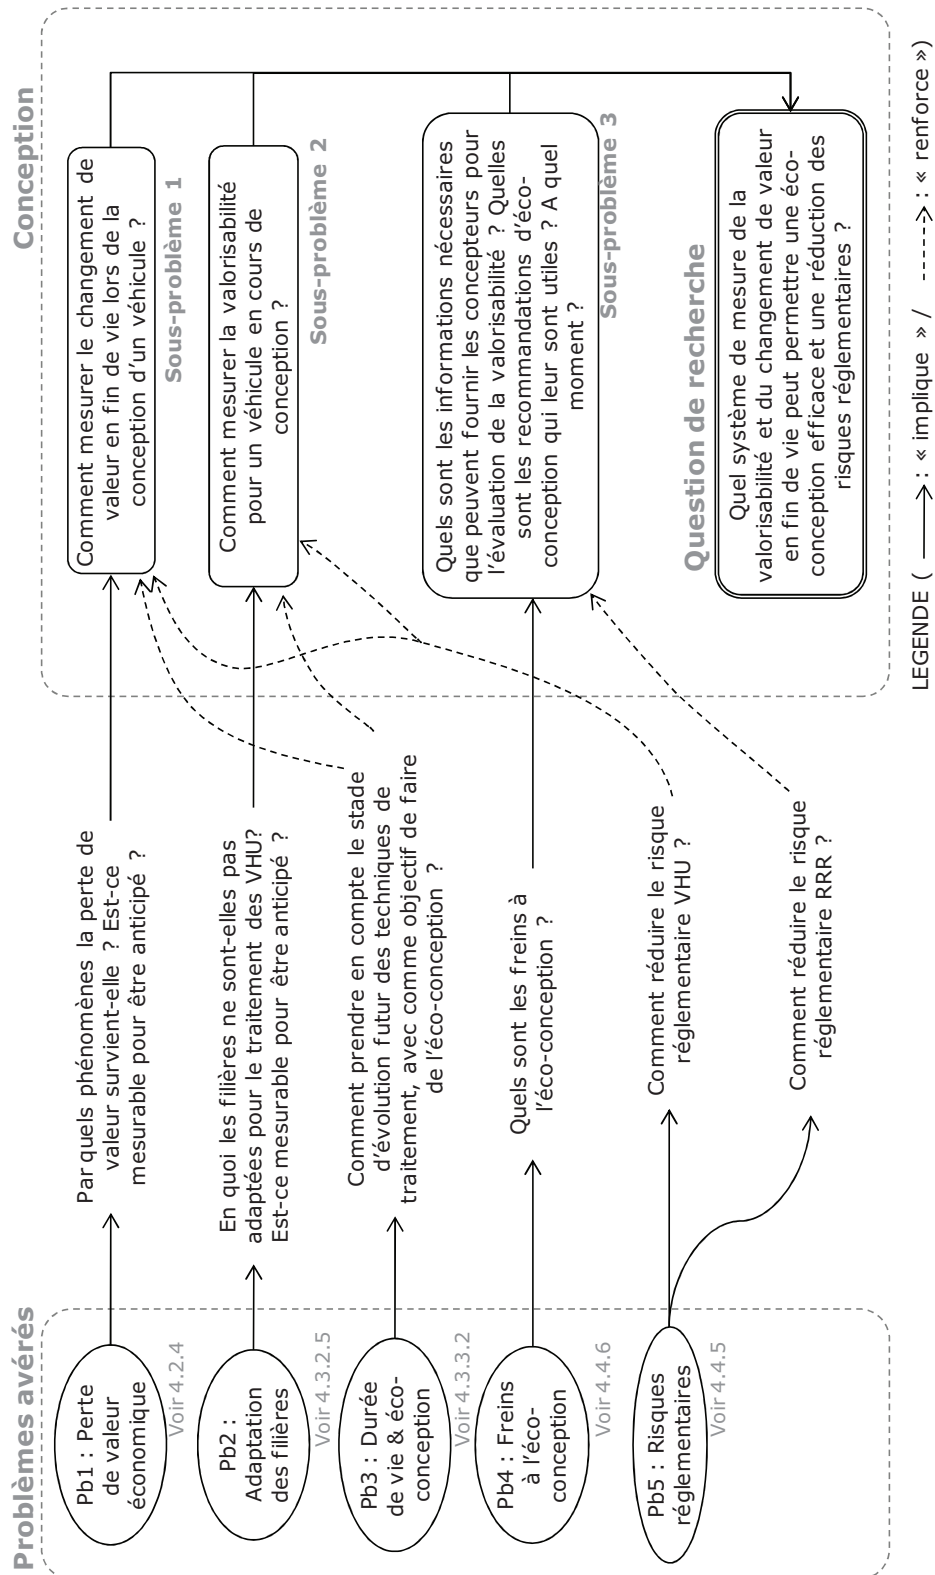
Problèmes avérés

Pb1 : Perte de valeur économique
Voir 4.2.4

Pb2 : Adaptation des filières
Voir 4.3.2.5

Pb3 : Durée de vie & éco-conception
Voir 4.3.3.2

Pb4 : Freins à l'éco-conception
Voir 4.4.6

Pb5 : Risques réglementaires
Voir 4.4.5

Par quels phénomènes la perte de valeur survient-elle ? Est-ce mesurable pour être anticipé ?

En quoi les filières ne sont-elles pas adaptées pour le traitement des VHU? Est-ce mesurable pour être anticipé ?

Comment prendre en compte le stade d'évolution futur des techniques de traitement, avec comme objectif de faire de l'éco-conception ?

Quels sont les freins à l'éco-conception ?

Comment réduire le risque réglementaire VHU ?

Comment réduire le risque réglementaire RRR ?

Conception

Comment mesurer le changement de valeur en fin de vie lors de la conception d'un véhicule ?
Sous-problème 1

Comment mesurer la valorisabilité pour un véhicule en cours de conception ?
Sous-problème 2

Quels sont les informations nécessaires que peuvent fournir les concepteurs pour l'évaluation de la valorisabilité ? Quelles sont les recommandations d'éco-conception qui leur sont utiles ? A quel moment ?
Sous-problème 3

Question de recherche
Quel système de mesure de la valorisabilité et du changement de valeur en fin de vie peut permettre une éco-conception efficace et une réduction des risques réglementaires ?

LEGENDE ( ——> : « implique » / ----> : « renforce »)